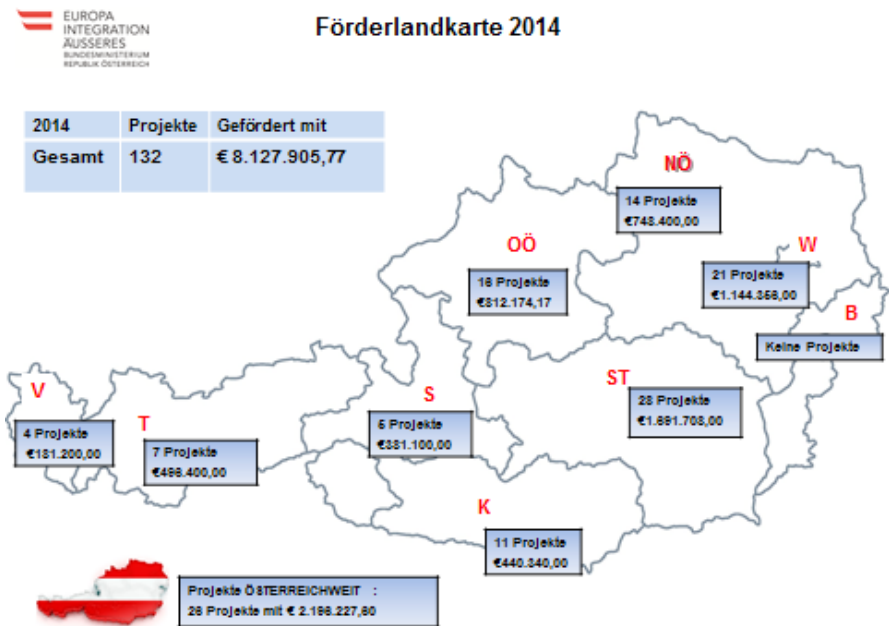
EUROPA
INTEGRATION
ÄUSSERES
BUNDESMINISTERIUM
REPUBLIK ÖSTERREICH

Förderlandkarte 2014

| 2014 | Projekte | Gefördert mit |
|---|---|---|
| Gesamt | 132 | € 8.127.905,77 |

NÖ
14 Projekte
€748.400,00

OÖ
16 Projekte
€812.174,17

W
21 Projekte
€1.144.858,00

B
Keine Projekte

V
4 Projekte
€181.200,00

T
7 Projekte
€496.400,00

S
5 Projekte
€881.100,00

ST
28 Projekte
€1.891.708,00

K
11 Projekte
€440.340,00

Projekte ÖSTERREICHWEIT :
28 Projekte mit € 2.198.227,60